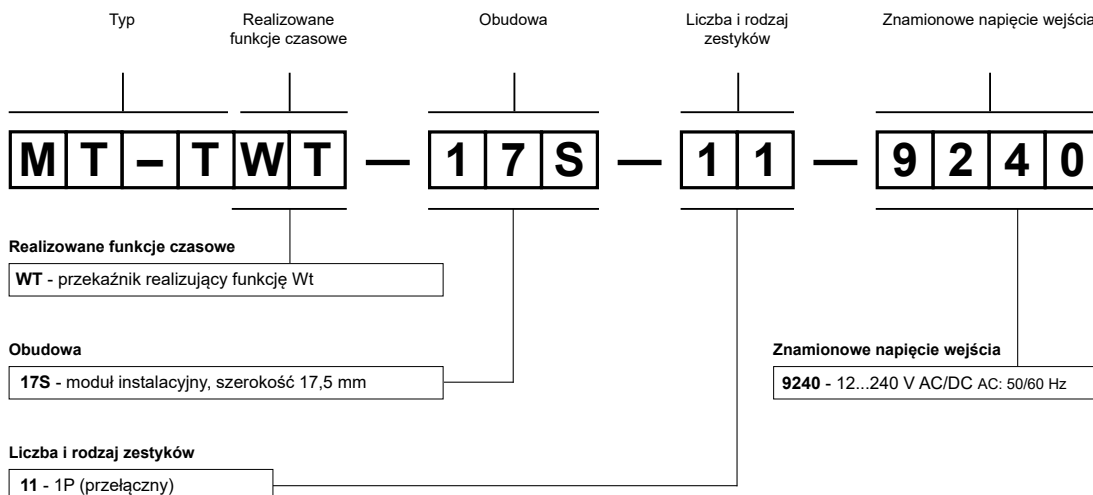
Typ

Realizowane funkcje czasowe

Obudowa

Liczba i rodzaj zestyków

Znamionowe napięcie wejśc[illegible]

| M | T | – | T | W | T |

—

| 1 | 7 | S |

—

| 1 | 1 |

—

| 9 | 2 | 4 | 0 |

Realizowane funkcje czasowe

**WT** - przekaźnik realizujący funkcję Wt

Obudowa

**17S** - moduł instalacyjny, szerokość 17,5 mm

Liczba i rodzaj zestyków

**11** - 1P (przełączny)

Znamionowe napięcie wejścia

**9240** - 12...240 V AC/DC AC: 50/60 Hz